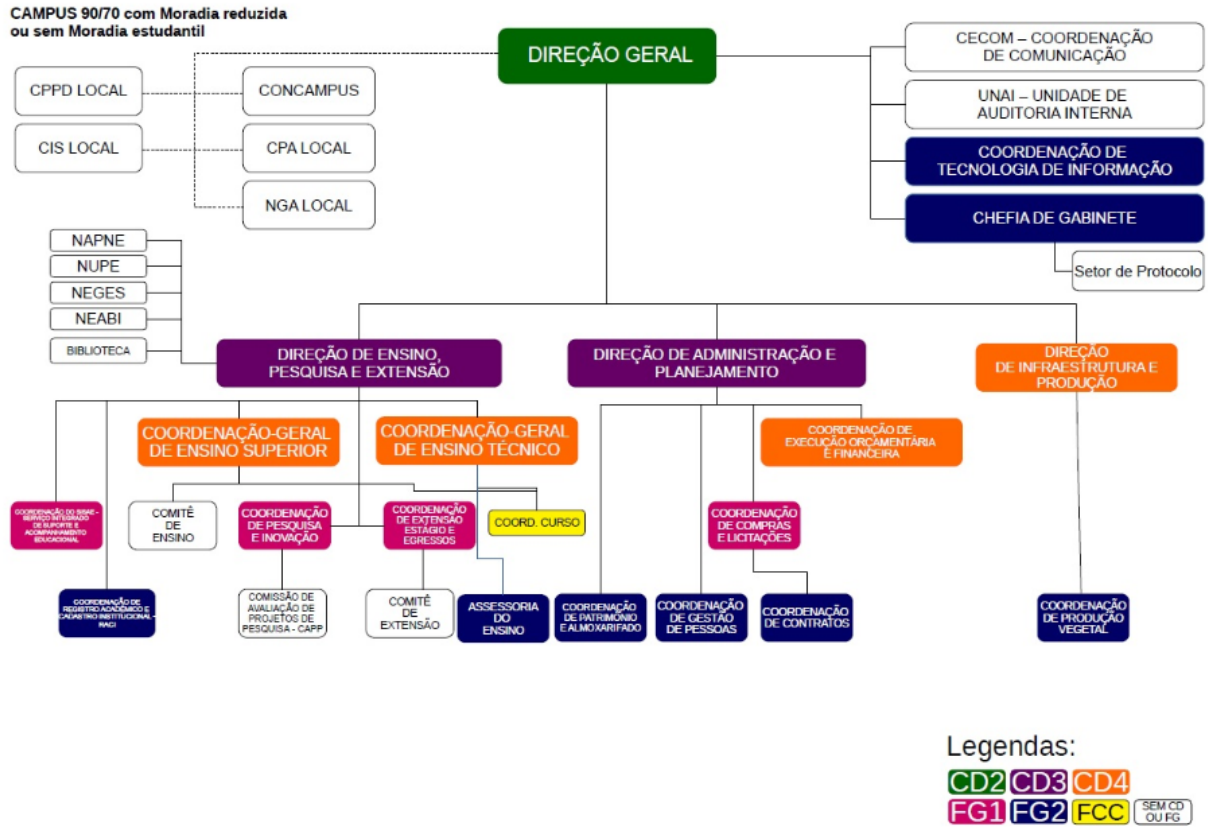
CAMPUS 90/70 com Moradia reduzida ou sem Moradia estudantil

DIREÇÃO GERAL

CPPD LOCAL

CONCAMPUS

CIS LOCAL

CPA LOCAL

NGA LOCAL

CECOM – COORDENAÇÃO DE COMUNICAÇÃO

UNAI – UNIDADE DE AUDITORIA INTERNA

COORDENAÇÃO DE TECNOLOGIA DE INFORMAÇÃO

CHEFIA DE GABINETE

Setor de Protocolo

NAPNE

NUPE

NEGES

NEABI

BIBLIOTECA

DIREÇÃO DE ENSINO, PESQUISA E EXTENSÃO

DIREÇÃO DE ADMINISTRAÇÃO E PLANEJAMENTO

DIREÇÃO DE INFRAESTRUTURA E PRODUÇÃO

COORDENAÇÃO-GERAL DE ENSINO SUPERIOR

COORDENAÇÃO-GERAL DE ENSINO TÉCNICO

COORDENAÇÃO DE EXECUÇÃO ORÇAMENTÁRIA E FINANCEIRA

COORDENAÇÃO DO SIASE - SERVIÇO INTEGRADO DE SUPORTE E ACOMPANHAMENTO EDUCACIONAL

COMITÊ DE ENSINO

COORDENAÇÃO DE PESQUISA E INOVAÇÃO

COORDENAÇÃO DE EXTENSÃO ESTÁGIO E EGRESSOS

COORD. CURSO

COORDENAÇÃO DE COMPRAS E LICITAÇÕES

COORDENAÇÃO DE REGISTRO ACADÊMICO E CADASTRO INSTITUCIONAL - RACI

COMISSÃO DE AVALIAÇÃO DE PROJETOS DE PESQUISA - CAPP

COMITÊ DE EXTENSÃO

ASSESSORIA DO ENSINO

COORDENAÇÃO DE PATRIMÔNIO E ALMOXARIFADO

COORDENAÇÃO DE GESTÃO DE PESSOAS

COORDENAÇÃO DE CONTRATOS

COORDENAÇÃO DE PRODUÇÃO VEGETAL

Legendas:

CD2 CD3 CD4

FG1 FG2 FCC SEM CD OU FG